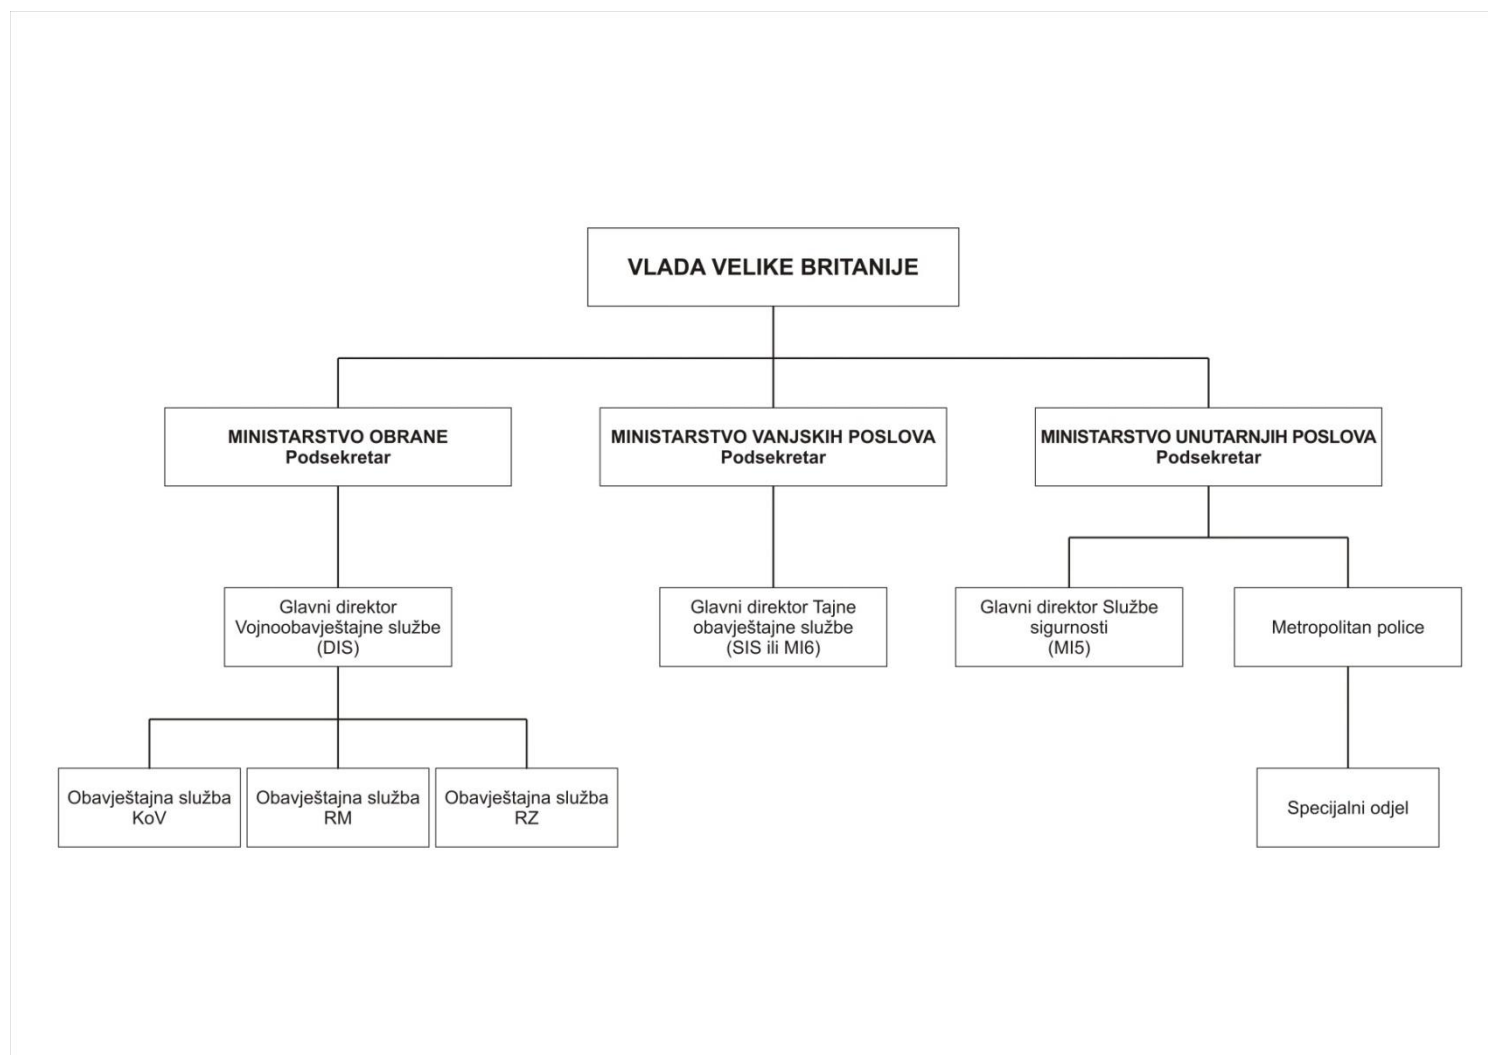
VLADA VELIKE BRITANIJE

MINISTARSTVO OBRANE
Podsekretar

MINISTARSTVO VANJSKIH POSLOVA
Podsekretar

MINISTARSTVO UNUTARNJIH POSLOVA
Podsekretar

Glavni direktor Vojnoobavještajne službe (DIS)

Glavni direktor Tajne obavještajne službe (SIS ili MI6)

Glavni direktor Službe sigurnosti (MI5)

Metropolitan police

Obavještajna služba KoV

Obavještajna služba RM

Obavještajna služba RZ

Specijalni odjel